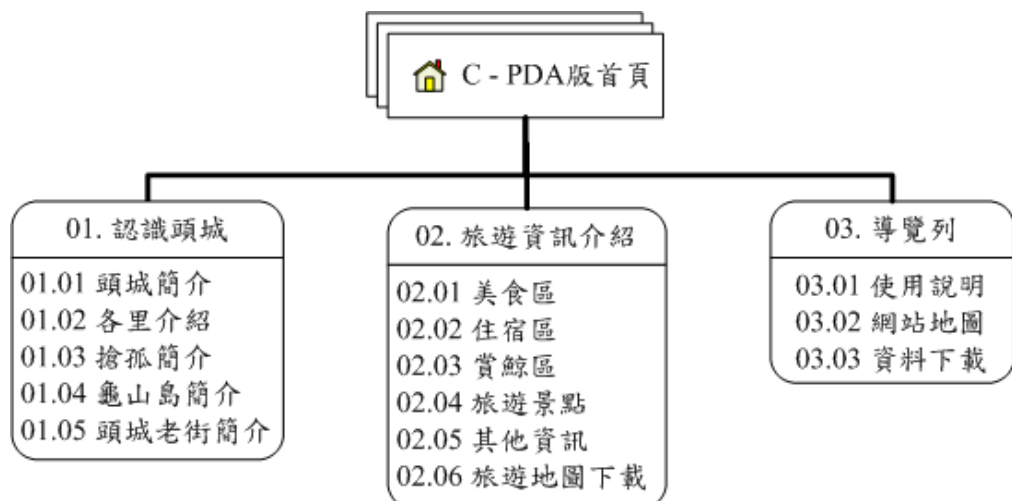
C - PDA版首頁

01. 認識頭城

01.01 頭城簡介
01.02 各里介紹
01.03 搶孤簡介
01.04 龜山島簡介
01.05 頭城老街簡介

02. 旅遊資訊介紹

02.01 美食區
02.02 住宿區
02.03 賞鯨區
02.04 旅遊景點
02.05 其他資訊
02.06 旅遊地圖下載

03. 導覽列

03.01 使用說明
03.02 網站地圖
03.03 資料下載